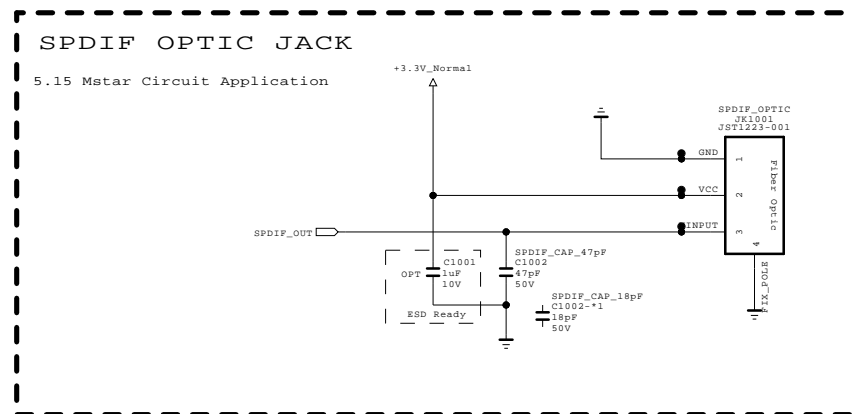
SPDIF OPTIC JACK

5.15 Mstar Circuit Application

+3.3V_Normal

SPDIF_OPTIC
JK1001
JST1223-001

GND
VCC
INPUT

1
2
3
4

Fiber Optic

FIX_POLE

SPDIF_OUT

OPT
C1001
1uF
10V

ESD Ready

SPDIF_CAP_47pF
C1002
47pF
50V

SPDIF_CAP_18pF
C1002-*1
18pF
50V